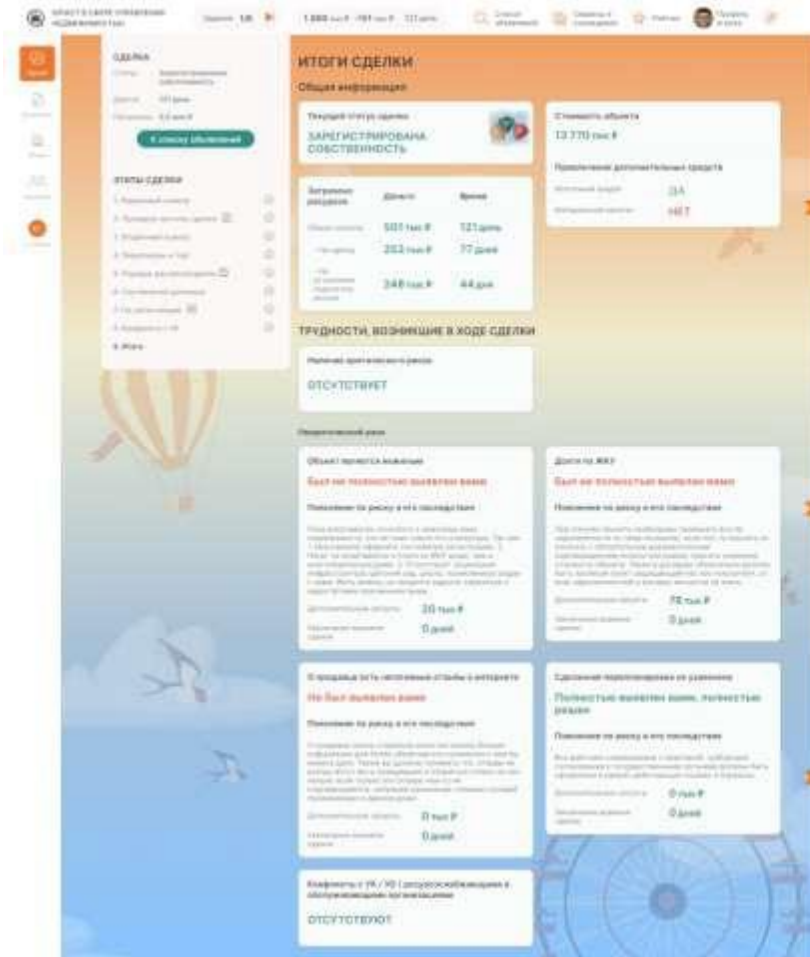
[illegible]

СДЕЛКА

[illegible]

К списку объявлений

ЭТАПЫ СДЕЛКИ

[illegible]

8. Итоги

ИТОГИ СДЕЛКИ

Общая информация

Текущий статус сделки

ЗАРЕГИСТРИРОВАНА СОБСТВЕННОСТЬ

Стоимость объекта

13 770 тыс ₽

Привлечение дополнительных средств

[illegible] ДА

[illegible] НЕТ

Затрачено ресурсов | Деньги | Время

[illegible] | 501 тыс ₽ | 121 день

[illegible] | 253 тыс ₽ | 77 дней

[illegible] | 248 тыс ₽ | 44 дня

ТРУДНОСТИ, ВОЗНИКШИЕ В ХОДЕ СДЕЛКИ

Наличие критического риска

ОТСУТСТВУЕТ

Некритический риск

Объект является жилым

Был не полностью выявлен вами

Пояснение по риску и его последствия

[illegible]

Дополнительные затраты 20 тыс ₽

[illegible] 0 дней

Долги по ЖКУ

Был не полностью выявлен вами

Пояснение по риску и его последствия

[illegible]

Дополнительные затраты 78 тыс ₽

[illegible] 0 дней

О продавце есть негативные отзывы в интернете

Не был выявлен вами

Пояснение по риску и его последствия

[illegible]

Дополнительные затраты 0 тыс ₽

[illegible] 0 дней

Сделанная перепланировка не узаконена

Полностью выявлен вами, полностью решен

Пояснение по риску и его последствия

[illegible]

Дополнительные затраты 0 тыс ₽

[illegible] 0 дней

Конфликты с УК / ХО / ресурсоснабжающими и обслуживающими организациями

ОТСУТСТВУЮТ